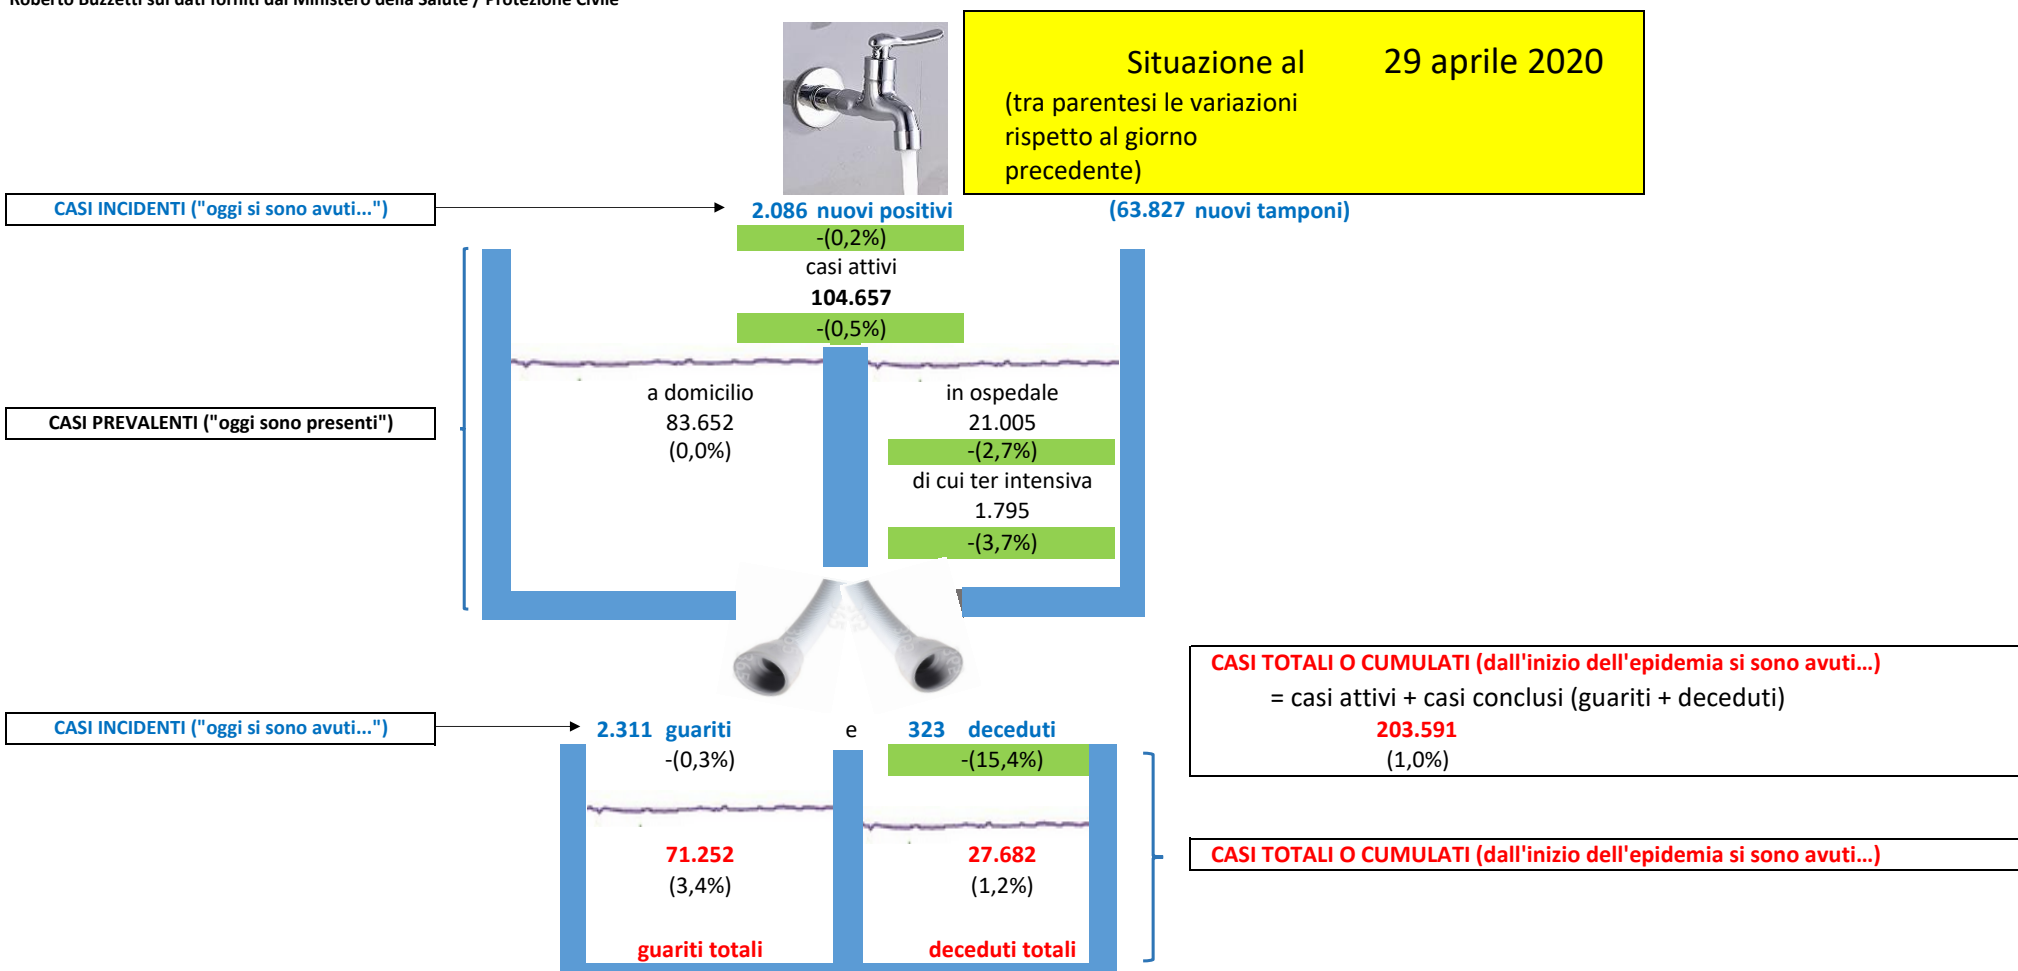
Roberto Buzzetti sui dati forniti dal Ministero della Salute / Protezione Civile

Situazione al 29 aprile 2020
(tra parentesi le variazioni rispetto al giorno precedente)

CASI INCIDENTI ("oggi si sono avuti...")

2.086 nuovi positivi
-(0,2%)

(63.827 nuovi tamponi)

casi attivi
104.657
-(0,5%)

CASI PREVALENTI ("oggi sono presenti")

a domicilio
83.652
(0,0%)

in ospedale
21.005
-(2,7%)
di cui ter intensiva
1.795
-(3,7%)

CASI TOTALI O CUMULATI (dall'inizio dell'epidemia si sono avuti...)
= casi attivi + casi conclusi (guariti + deceduti)
203.591
(1,0%)

CASI INCIDENTI ("oggi si sono avuti...")

2.311 guariti
-(0,3%)

e

323 deceduti
-(15,4%)

71.252
(3,4%)
guariti totali

27.682
(1,2%)
deceduti totali

CASI TOTALI O CUMULATI (dall'inizio dell'epidemia si sono avuti...)